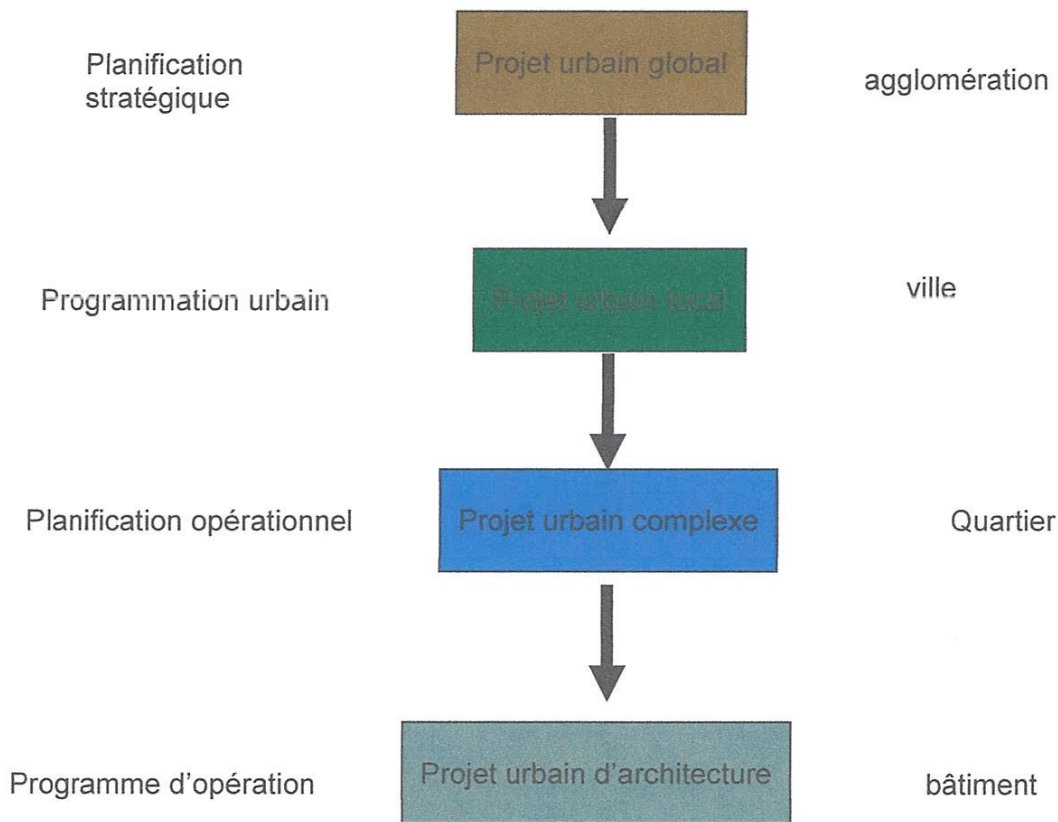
Planification stratégique

Projet urbain global

agglomération

Programmation urbain

Projet urbain local

ville

Planification opérationnel

Projet urbain complexe

Quartier

Programme d'opération

Projet urbain d'architecture

bâtiment